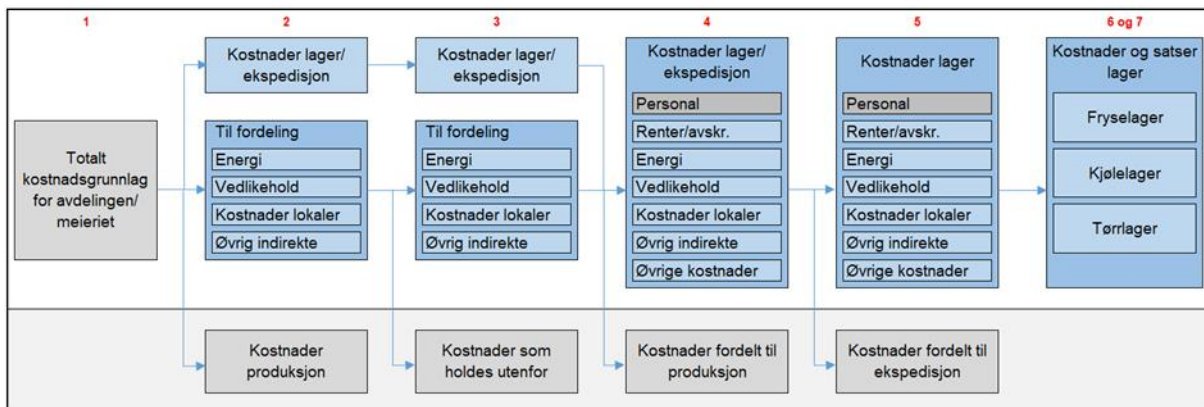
1

Totalt kostnadsgrunnlag for avdelingen/ meieriet

2

Kostnader lager/ ekspedisjon

Til fordeling
Energi
Vedlikehold
Kostnader lokaler
Øvrig indirekte

Kostnader produksjon

3

Kostnader lager/ ekspedisjon

Til fordeling
Energi
Vedlikehold
Kostnader lokaler
Øvrig indirekte

Kostnader som holdes utenfor

4

Kostnader lager/ ekspedisjon
Personal
Renter/avskr.
Energi
Vedlikehold
Kostnader lokaler
Øvrig indirekte
Øvrige kostnader

Kostnader fordelt til produksjon

5

Kostnader lager
Personal
Renter/avskr.
Energi
Vedlikehold
Kostnader lokaler
Øvrig indirekte
Øvrige kostnader

Kostnader fordelt til ekspedisjon

6 og 7

Kostnader og satser lager
Fryselager
Kjølelager
Tørrlager